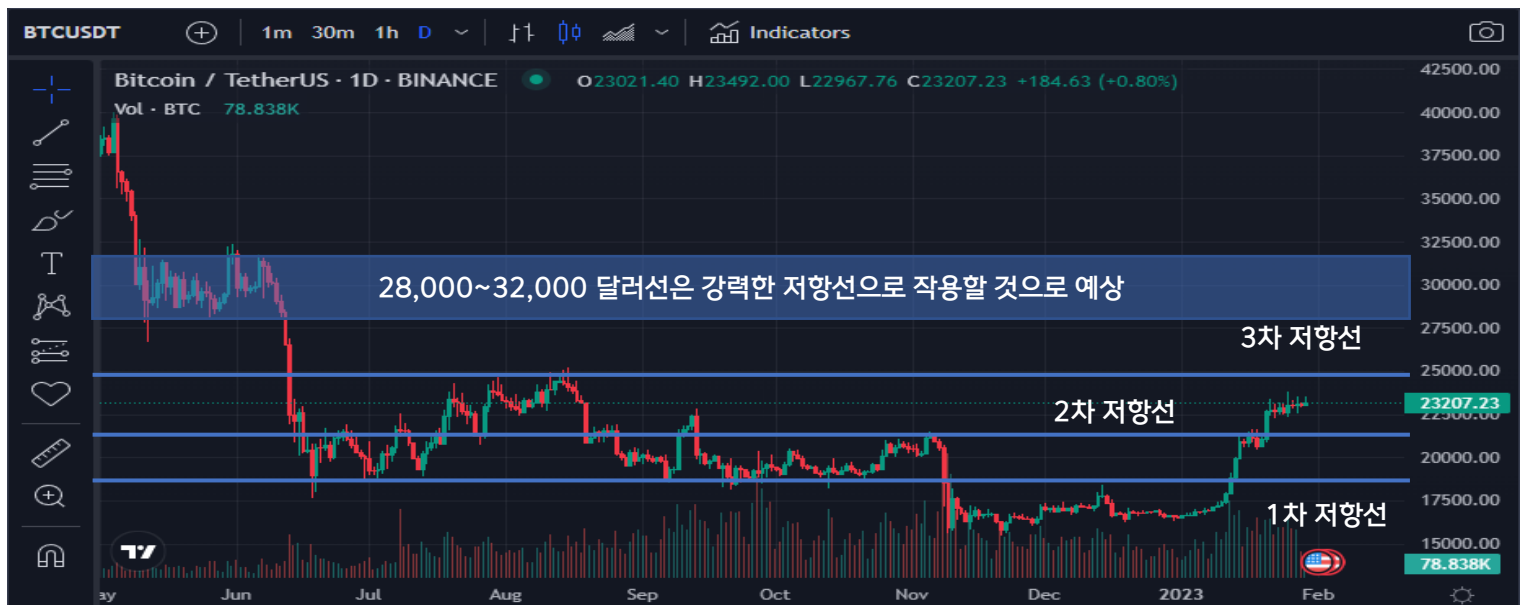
BTCUSDT 1m 30m 1h D Indicators

Bitcoin / TetherUS · 1D · BINANCE O23021.40 H23492.00 L22967.76 C23207.23 +184.63 (+0.80%)
Vol · BTC 78.838K

28,000~32,000 달러선은 강력한 저항선으로 작용할 것으로 예상

3차 저항선

2차 저항선

1차 저항선

42500.00
40000.00
37500.00
35000.00
32500.00
30000.00
27500.00
25000.00
23207.23
22500.00
20000.00
17500.00
15000.00
78.838K

ay Jun Jul Aug Sep Oct Nov Dec 2023 Feb